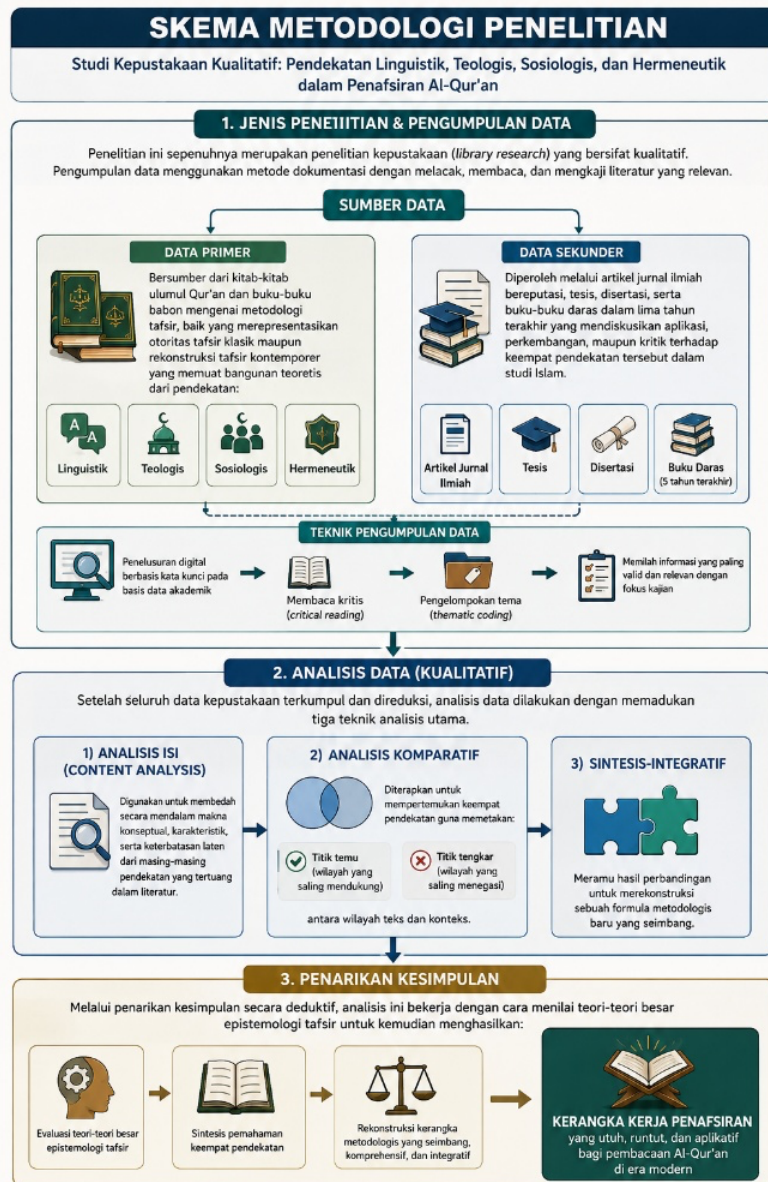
SKEMA METODOLOGI PENELITIAN

Studi Kepustakaan Kualitatif: Pendekatan Linguistik, Teologis, Sosiologis, dan Hermeneutik dalam Penafsiran Al-Qur'an

1. JENIS PENEIIITIAN & PENGUMPULAN DATA

Penelitian ini sepenuhnya merupakan penelitian kepustakaan (library research) yang bersifat kualitatif. Pengumpulan data menggunakan metode dokumentasi dengan melacak, membaca, dan mengkaji literatur yang relevan.

SUMBER DATA

DATA PRIMER

Bersumber dari kitab-kitab ulumul Qur'an dan buku-buku babon mengenai metodologi tafsir, baik yang merepresentasikan otoritas tafsir klasik maupun rekonstruksi tafsir kontemporer yang memuat bangunan teoretis dari pendekatan:

Linguistik
Teologis
Sosiologis
Hermeneutik

DATA SEKUNDER

Diperoleh melalui artikel jurnal ilmiah bereputasi, tesis, disertasi, serta buku-buku daras dalam lima tahun terakhir yang mendiskusikan aplikasi, perkembangan, maupun kritik terhadap keempat pendekatan tersebut dalam studi Islam.

Artikel Jurnal Ilmiah
Tesis
Disertasi
Buku Daras (5 tahun terakhir)

TEKNIK PENGUMPULAN DATA

Penelusuran digital berbasis kata kunci pada basis data akademik
Membaca kritis (critical reading)
Pengelompokan tema (thematic coding)
Memilah informasi yang paling valid dan relevan dengan fokus kajian

2. ANALISIS DATA (KUALITATIF)

Setelah seluruh data kepustakaan terkumpul dan direduksi, analisis data dilakukan dengan memadukan tiga teknik analisis utama.

1) ANALISIS ISI (CONTENT ANALYSIS)

Digunakan untuk membedah secara mendalam makna konseptual, karakteristik, serta keterbatasan laten dari masing-masing pendekatan yang tertuang dalam literatur.

2) ANALISIS KOMPARATIF

Diterapkan untuk mempertemukan keempat pendekatan guna memetakan:

Titik temu (wilayah yang saling mendukung)
Titik tengkar (wilayah yang saling menegasi)

antara wilayah teks dan konteks.

3) SINTESIS-INTEGRATIF

Meramu hasil perbandingan untuk merekonstruksi sebuah formula metodologis baru yang seimbang.

3. PENARIKAN KESIMPULAN

Melalui penarikan kesimpulan secara deduktif, analisis ini bekerja dengan cara menilai teori-teori besar epistemologi tafsir untuk kemudian menghasilkan:

Evaluasi teori-teori besar epistemologi tafsir
Sintesis pemahaman keempat pendekatan
Rekonstruksi kerangka metodologis yang seimbang, komprehensif, dan integratif

KERANGKA KERJA PENAFSIRAN
yang utuh, runtut, dan aplikatif bagi pembacaan Al-Qur'an di era modern